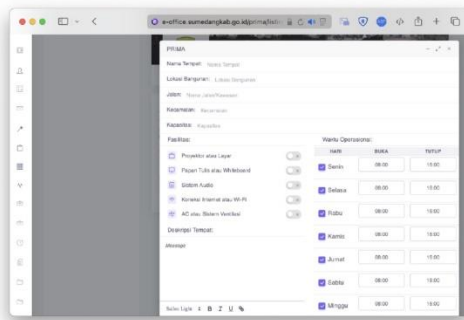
e-office.sumedangkab.go.id/prima/lst

PRIMA

Nama Tempat: Nama Tempat

Lokasi Bangunan: Lokasi Bangunan

Jalan: Nama Jalan/Kawasan

Kecamatan: Kecamatan

Kapasitas: Kapasitas

Fasilitas:

Proyektor atau Layar

Papan Tulis atau Whiteboard

Sistem Audio

Koneksi Internet atau Wi-Fi

AC atau Sistem Ventilasi

Deskripsi Tempat:

Masukan

Sedang Logis B I U

Waktu Operasional:

| HARI | BUKA | TUTUP |
|---|---|---|
| Senin | 08:00 | 15:00 |
| Selasa | 08:00 | 15:00 |
| Rabu | 08:00 | 15:00 |
| Kamis | 08:00 | 15:00 |
| Jumat | 08:00 | 15:00 |
| Sabtu | 08:00 | 15:00 |
| Minggu | 08:00 | 15:00 |